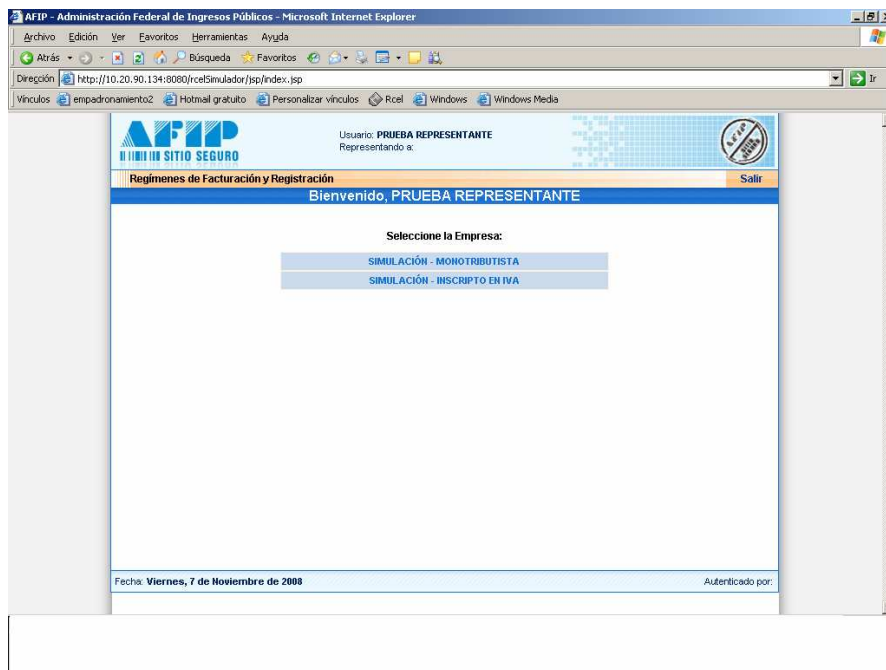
AFIP - Administración Federal de Ingresos Públicos - Microsoft Internet Explorer

Archivo Edición Ver Favoritos Herramientas Ayuda

Atrás Búsqueda Favoritos

Dirección http://10.20.90.134:8080/rcelSimulador/jsp/index.jsp

Ir

Vínculos empadronamiento2 Hotmail gratuito Personalizar vínculos Rcel Windows Windows Media

AFIP SITIO SEGURO

Usuario: PRUEBA REPRESENTANTE
Representando a:

Regímenes de Facturación y Registración

Salir

Bienvenido, PRUEBA REPRESENTANTE

Seleccione la Empresa:

SIMULACIÓN - MONOTRIBUTISTA

SIMULACIÓN - INSCRIPTO EN IVA

Fecha: Viernes, 7 de Noviembre de 2008

Autenticado por: